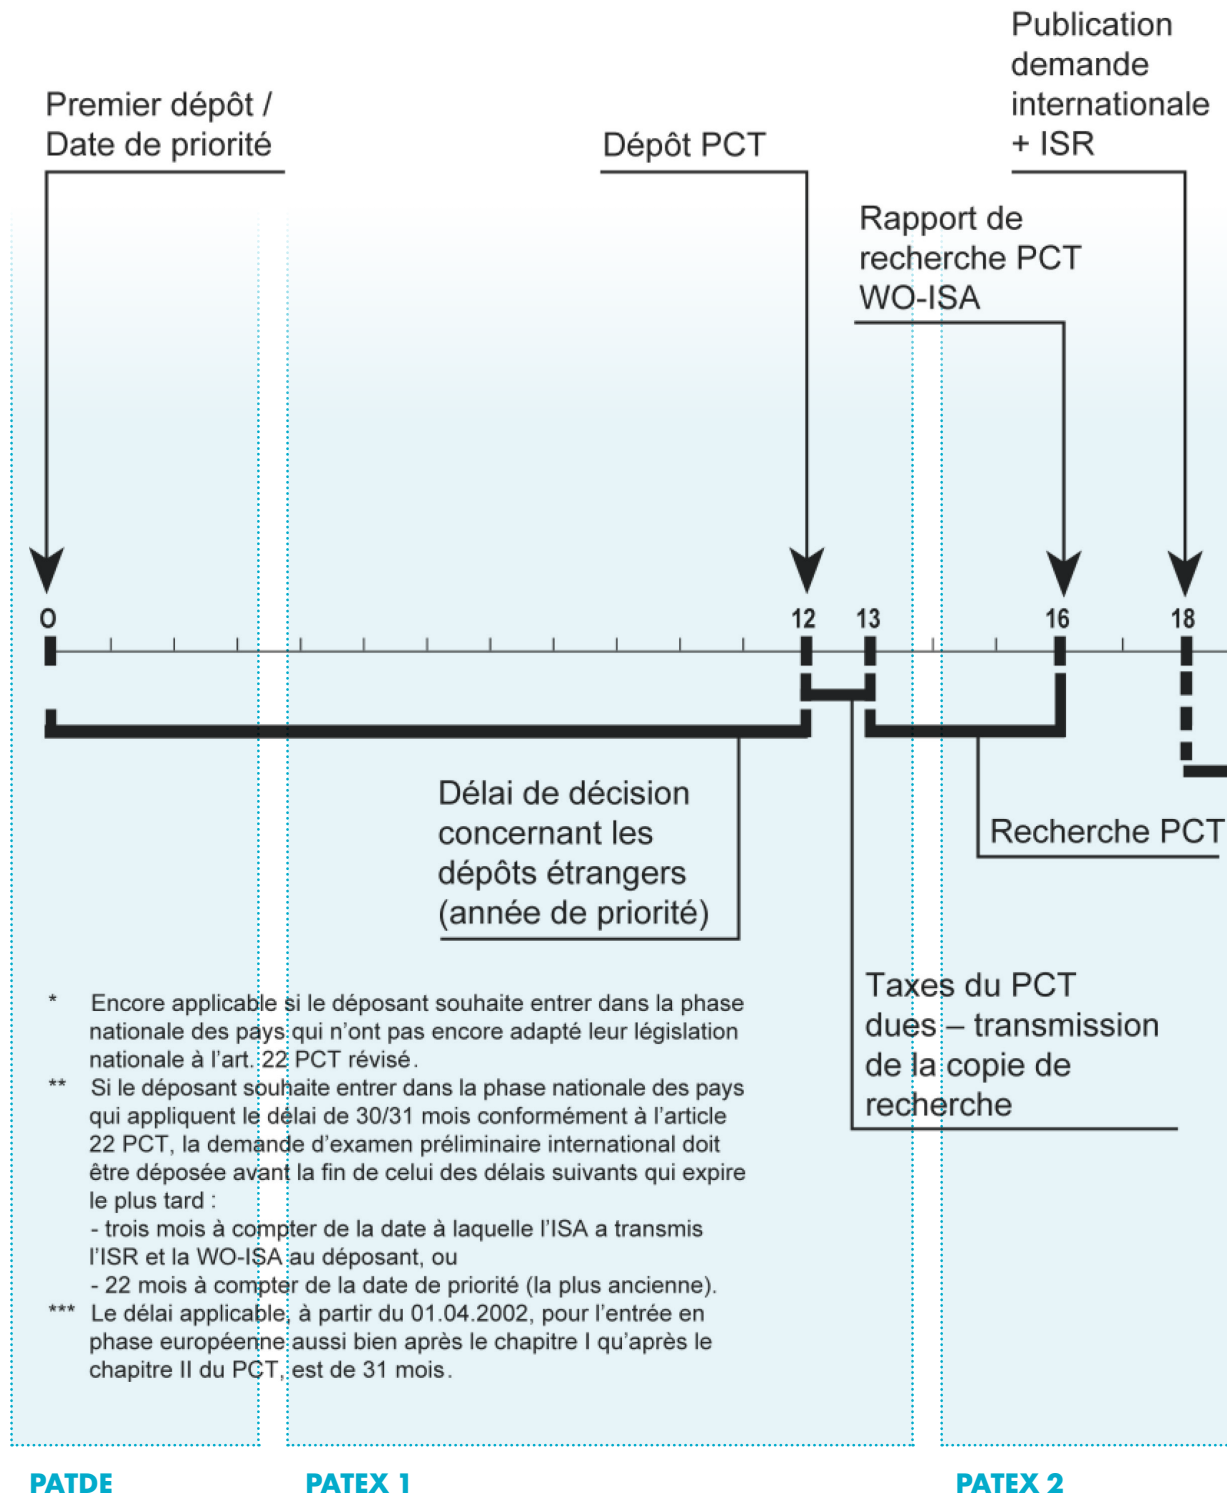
Publication demande internationale + ISR

Premier dépôt / Date de priorité

Dépôt PCT

Rapport de recherche PCT WO-ISA

0

12

13

16

18

Délai de décision concernant les dépôts étrangers (année de priorité)

Recherche PCT

Taxes du PCT dues – transmission de la copie de recherche

* Encore applicable si le déposant souhaite entrer dans la phase nationale des pays qui n'ont pas encore adapté leur législation nationale à l'art. 22 PCT révisé.

** Si le déposant souhaite entrer dans la phase nationale des pays qui appliquent le délai de 30/31 mois conformément à l'article 22 PCT, la demande d'examen préliminaire international doit être déposée avant la fin de celui des délais suivants qui expire le plus tard :
- trois mois à compter de la date à laquelle l'ISA a transmis l'ISR et la WO-ISA au déposant, ou
- 22 mois à compter de la date de priorité (la plus ancienne).

*** Le délai applicable, à partir du 01.04.2002, pour l'entrée en phase européenne aussi bien après le chapitre I qu'après le chapitre II du PCT, est de 31 mois.

PATDE

PATEX 1

PATEX 2